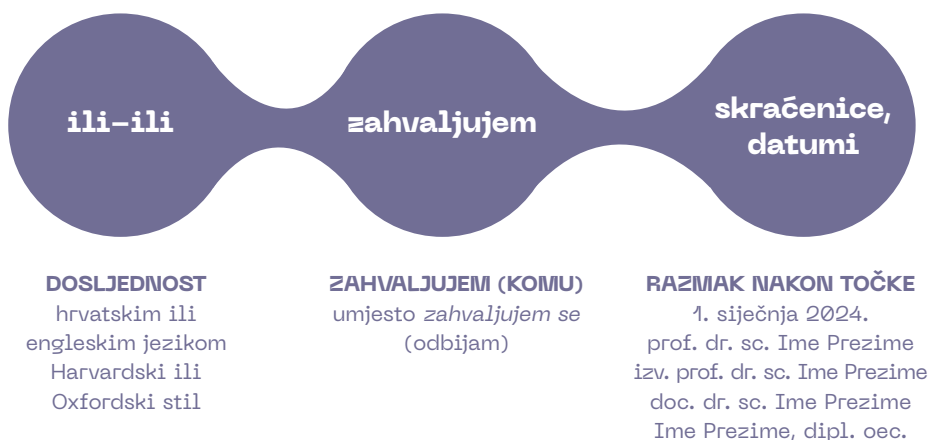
ili–ili

zahvaljujem

skraćenice, datumi

DOSLJEDNOST
hrvatskim ili engleskim jezikom
Harvardski ili Oxfordski stil

ZAHVALJUJEM (KOMU)
umjesto *zahvaljujem se* (odbijam)

RAZMAK NAKON TOČKE
1. siječnja 2024.
prof. dr. sc. Ime Prezime
izv. prof. dr. sc. Ime Prezime
doc. dr. sc. Ime Prezime
Ime Prezime, dipl. oec.